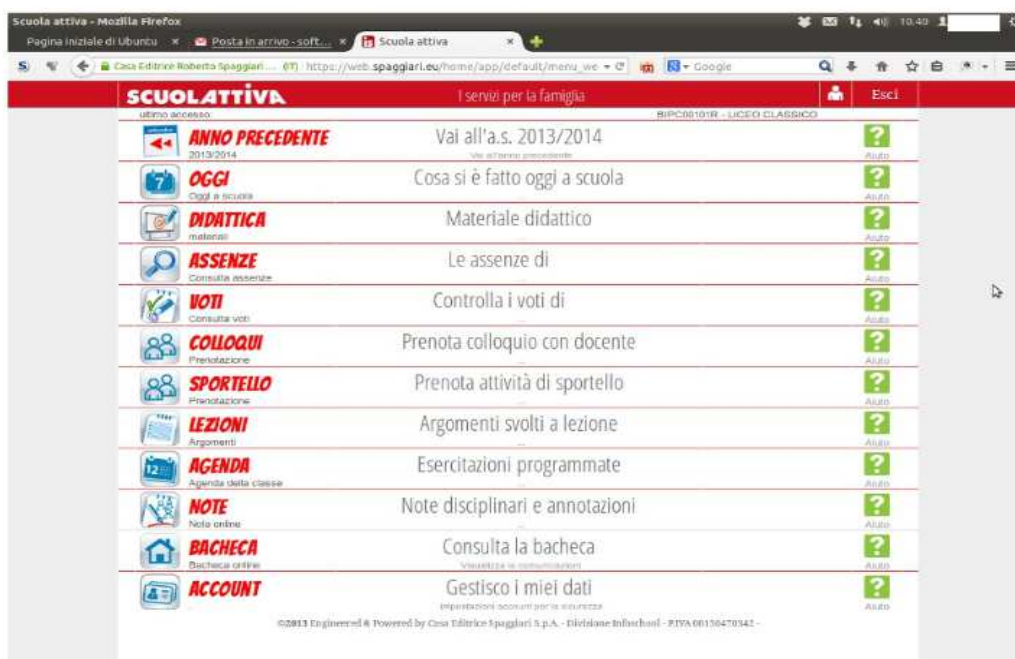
Scuola attiva - Mozilla Firefox
10:40
Pagina iniziale di Ubuntu ×
Posta in arrivo - soft... ×
Scuola attiva ×
Casa Editrice Roberto Spaggiari ... (IT) https://web.spaggiari.eu/home/app/default/menu_we
Google

SCUOLATTIVA
I servizi per la famiglia
Esci
ultimo accesso:
BIPC00101R - LICEO CLASSICO

ANNO PRECEDENTE
2013/2014
Vai all'a.s. 2013/2014
Vai all'anno precedente
?
Aiuto

OGGI
Oggi a scuola
Cosa si è fatto oggi a scuola
?
Aiuto

DIDATTICA
materiali
Materiale didattico
?
Aiuto

ASSENZE
Consulta assenze
Le assenze di
?
Aiuto

VOTI
Consulta voti
Controlla i voti di
?
Aiuto

COLLOQUI
Prenotazione
Prenota colloquio con docente
?
Aiuto

SPORTELLO
Prenotazione
Prenota attività di sportello
?
Aiuto

LEZIONI
Argomenti
Argomenti svolti a lezione
?
Aiuto

AGENDA
Agenda della classe
Esercitazioni programmate
?
Aiuto

NOTE
Note online
Note disciplinari e annotazioni
?
Aiuto

BACHECA
Bacheca online
Consulta la bacheca
Visualizza le comunicazioni
?
Aiuto

ACCOUNT
Gestisco i miei dati
Impostazioni account per la sicurezza
?
Aiuto

©2013 Engineered & Powered by Casa Editrice Spaggiari S.p.A. - Divisione Infoschool - P.IVA 00150470342 -